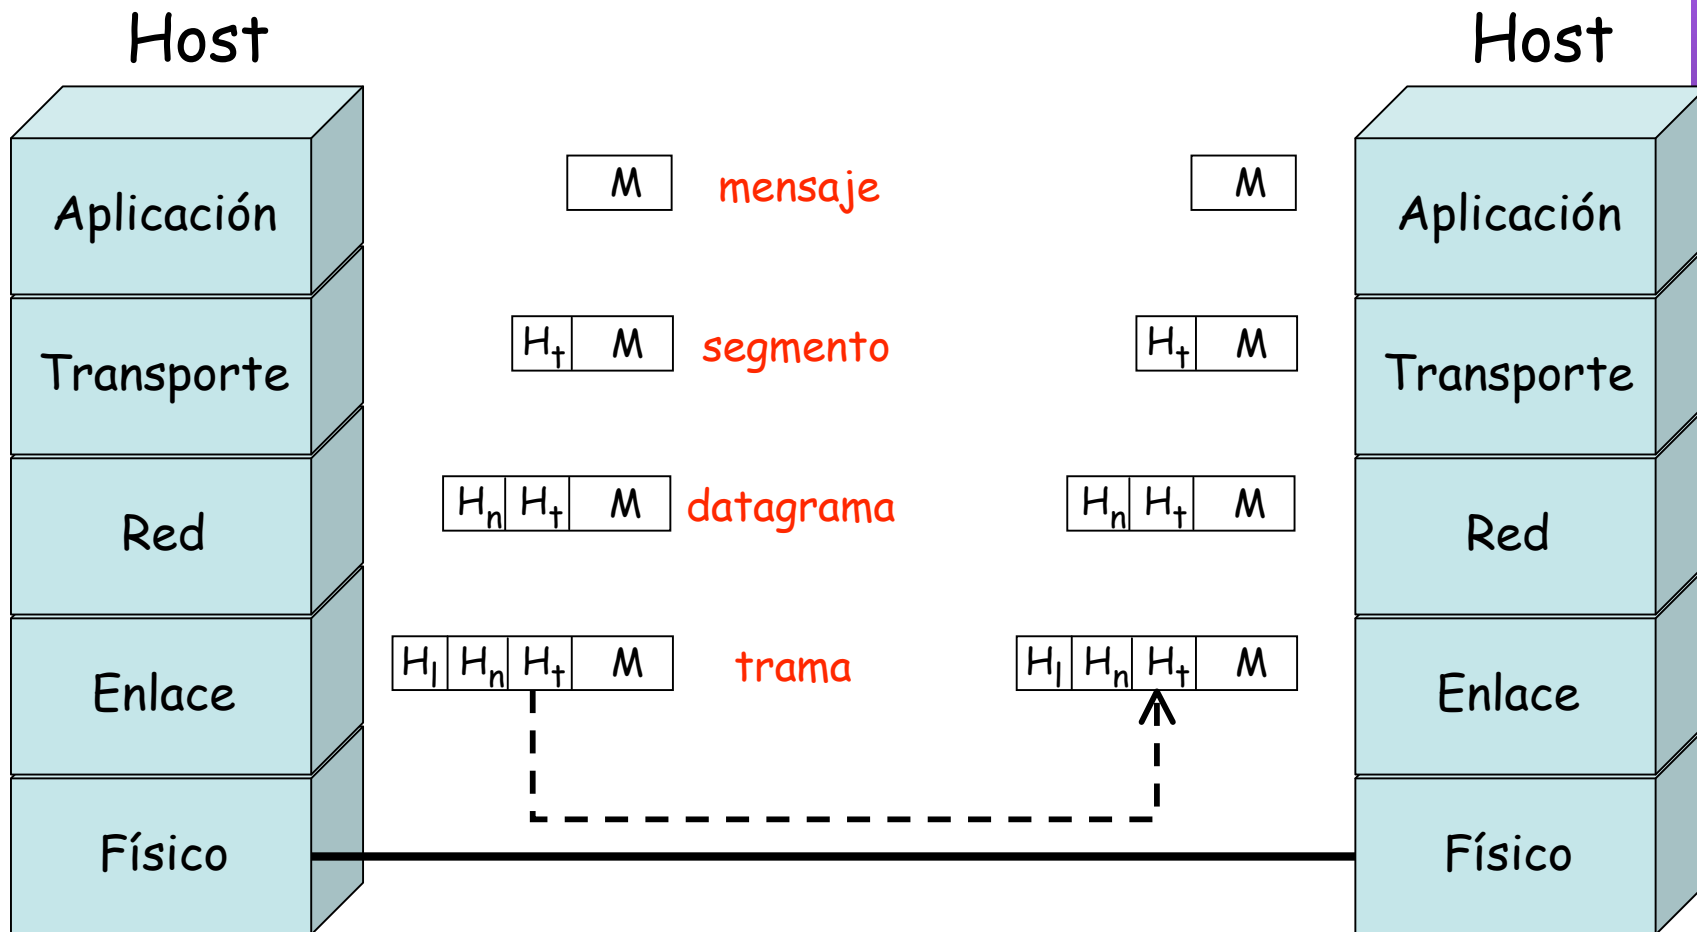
Host

Aplicación

Transporte

Red

Enlace

Físico

M mensaje

$H_t$ M segmento

$H_n$ $H_t$ M datagrama

$H_l$ $H_n$ $H_t$ M trama

Host

M

$H_t$ M

$H_n$ $H_t$ M

$H_l$ $H_n$ $H_t$ M

Aplicación

Transporte

Red

Enlace

Físico